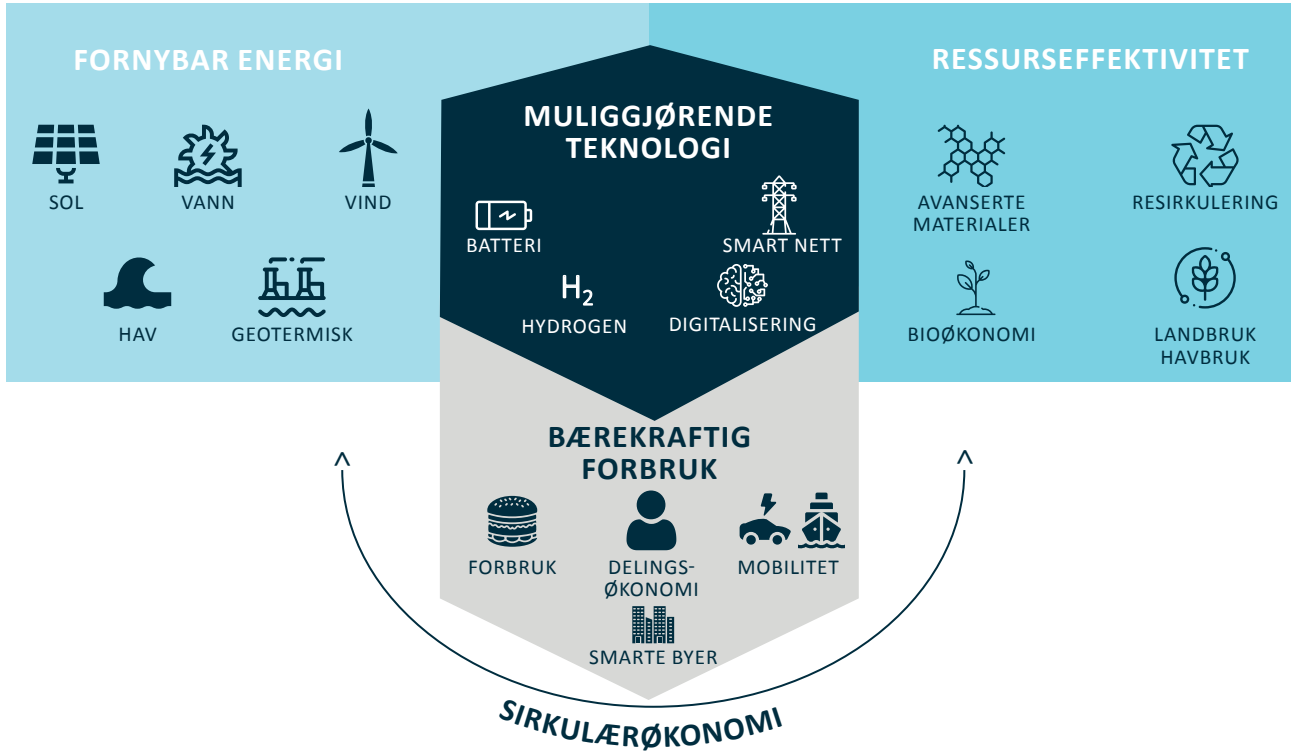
FORNYBAR ENERGI

SOL

VANN

VIND

HAV

GEOTERMISK

MULIGGJØRENDE TEKNOLOGI

BATTERI

SMART NETT

$H_2$

HYDROGEN

DIGITALISERING

RESSURSEFFEKTIVITET

AVANSERTE MATERIALER

RESIRKULERING

BIOØKONOMI

LANDBRUK HAVBRUK

BÆREKRAFTIG FORBRUK

FORBRUK

DELINGSØKONOMI

MOBILITET

SMARTE BYER

SIRKULÆRØKONOMI